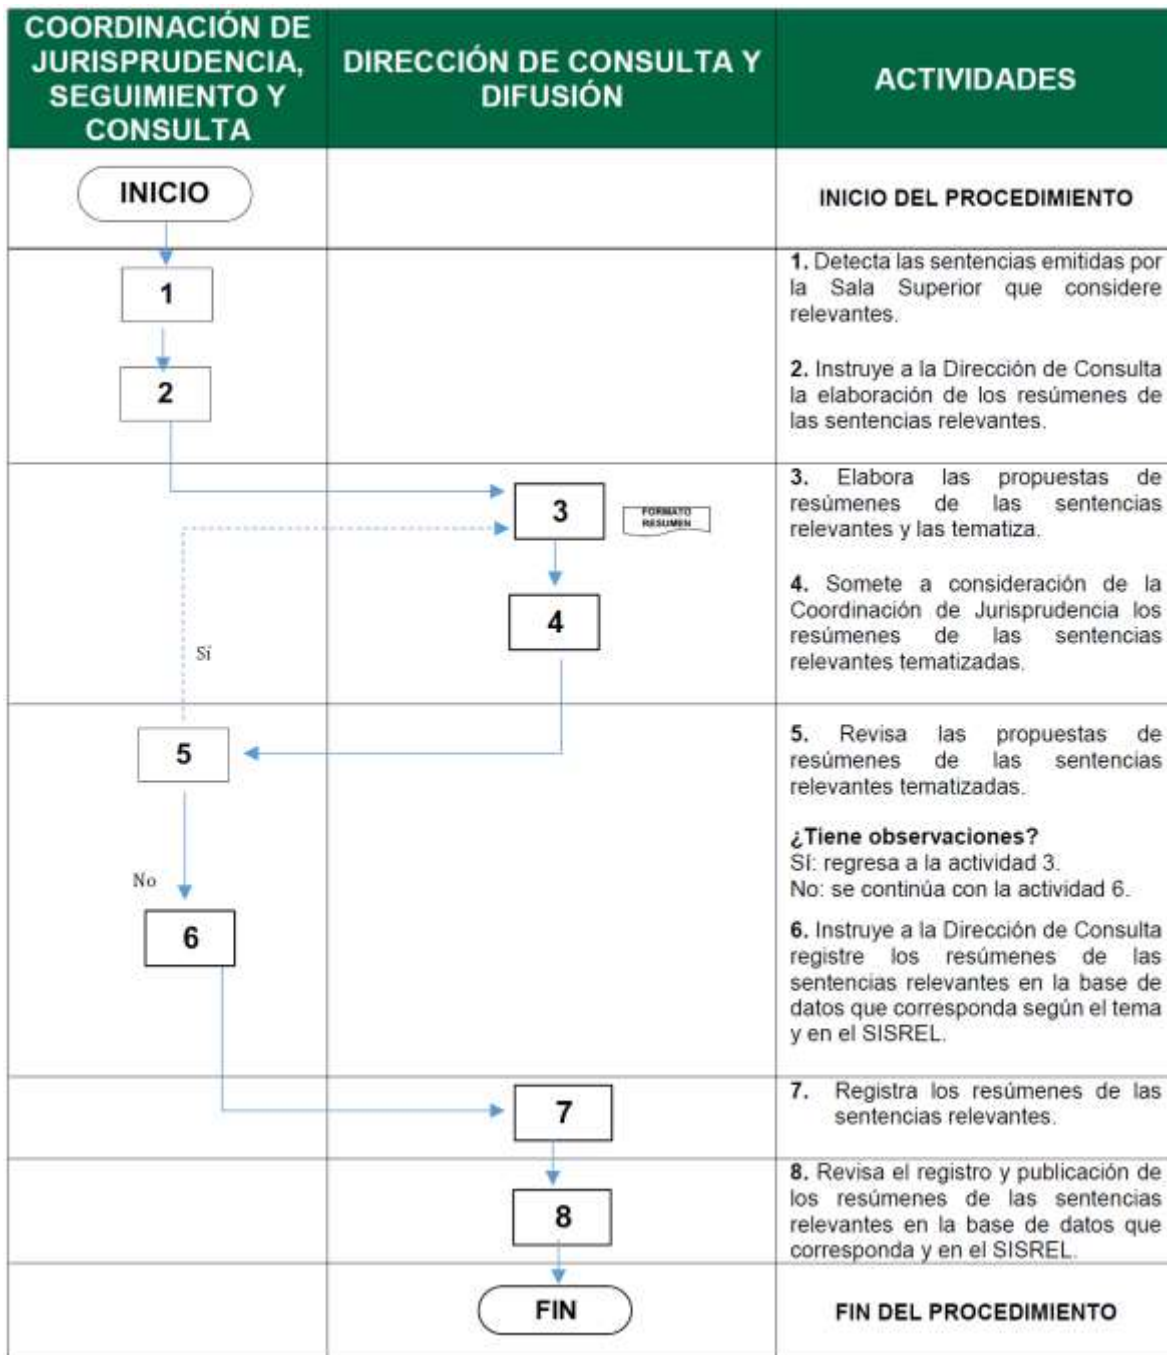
| COORDINACIÓN DE JURISPRUDENCIA, SEGUIMIENTO Y CONSULTA | DIRECCIÓN DE CONSULTA Y DIFUSIÓN | ACTIVIDADES |
|---|---|---|
| INICIO | | INICIO DEL PROCEDIMIENTO |
| 1<br>2 | | **1.** Detecta las sentencias emitidas por la Sala Superior que considere relevantes.<br><br>**2.** Instruye a la Dirección de Consulta la elaboración de los resúmenes de las sentencias relevantes. |
| Sí | 3 FORMATO RESUMEN<br>4 | **3.** Elabora las propuestas de resúmenes de las sentencias relevantes y las tematiza.<br><br>**4.** Somete a consideración de la Coordinación de Jurisprudencia los resúmenes de las sentencias relevantes tematizadas. |
| 5<br>No<br>6 | | **5.** Revisa las propuestas de resúmenes de las sentencias relevantes tematizadas.<br><br>**¿Tiene observaciones?**<br>Sí: regresa a la actividad 3.<br>No: se continúa con la actividad 6.<br><br>**6.** Instruye a la Dirección de Consulta registre los resúmenes de las sentencias relevantes en la base de datos que corresponda según el tema y en el SISREL. |
| | 7 | **7.** Registra los resúmenes de las sentencias relevantes. |
| | 8 | **8.** Revisa el registro y publicación de los resúmenes de las sentencias relevantes en la base de datos que corresponda y en el SISREL. |
| | FIN | FIN DEL PROCEDIMIENTO |